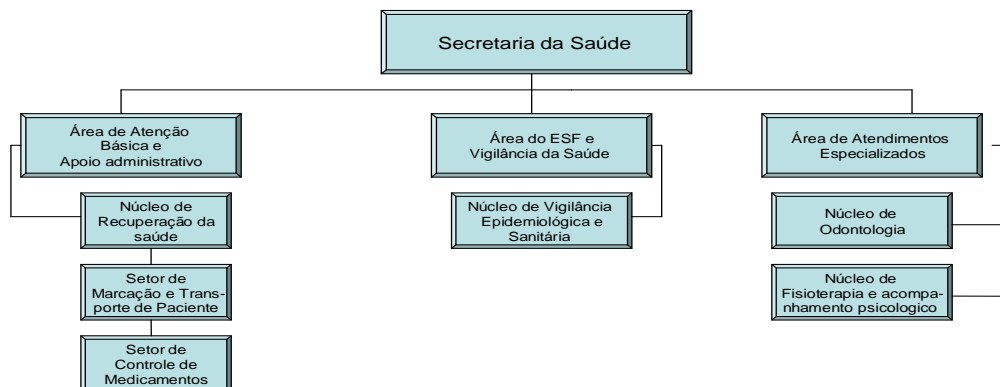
Secretaria da Saúde

Área de Atenção Básica e Apoio administrativo

Núcleo de Recuperação da saúde

Setor de Marcação e Transporte de Paciente

Setor de Controle de Medicamentos

Área do ESF e Vigilância da Saúde

Núcleo de Vigilância Epidemiológica e Sanitária

Área de Atendimentos Especializados

Núcleo de Odontologia

Núcleo de Fisioterapia e acompanhamento psicologico